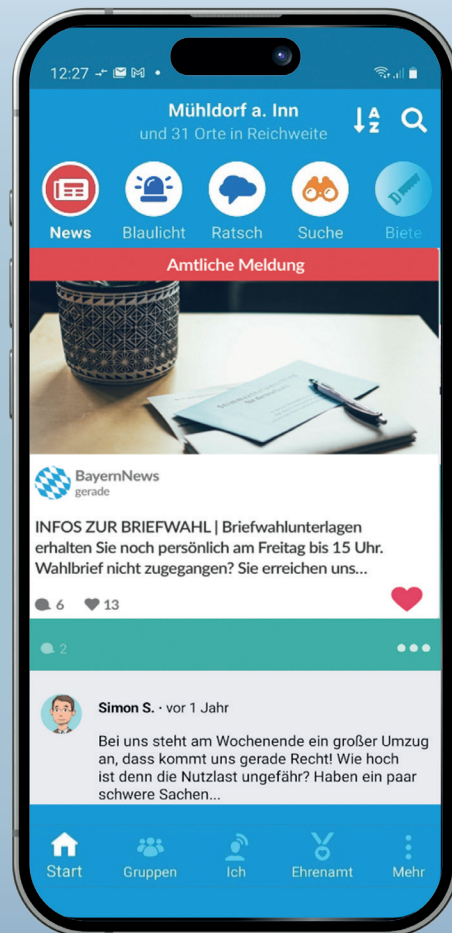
12:27

Mühldorf a. Inn
und 31 Orte in Reichweite

News
Blaulicht
Ratsch
Suche
Biete

Amtliche Meldung

BayernNews
gerade

INFOS ZUR BRIEFWAHL | Briefwahlunterlagen erhalten Sie noch persönlich am Freitag bis 15 Uhr. Wahlbrief nicht zugegangen? Sie erreichen uns...

6
13

2

Simon S. · vor 1 Jahr

Bei uns steht am Wochenende ein großer Umzug an, dass kommt uns gerade Recht! Wie hoch ist denn die Nutzlast ungefähr? Haben ein paar schwere Sachen...

Start
Gruppen
Ich
Ehrenamt
Mehr